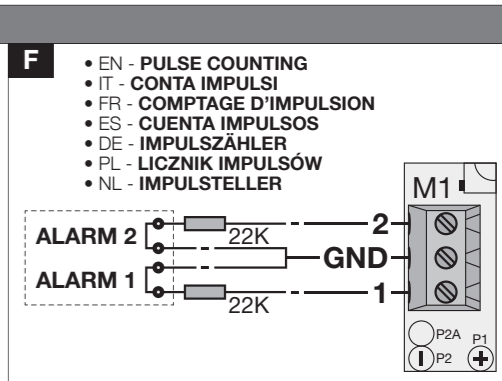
F

• EN - PULSE COUNTING
• IT - CONTA IMPULSI
• FR - COMPTAGE D'IMPULSION
• ES - CUENTA IMPULSOS
• DE - IMPULSZÄHLER
• PL - LICZNIK IMPULSÓW
• NL - IMPULSTELLER

M1

ALARM 2
22K
2
GND
ALARM 1
22K
1

P2A
P1
P2